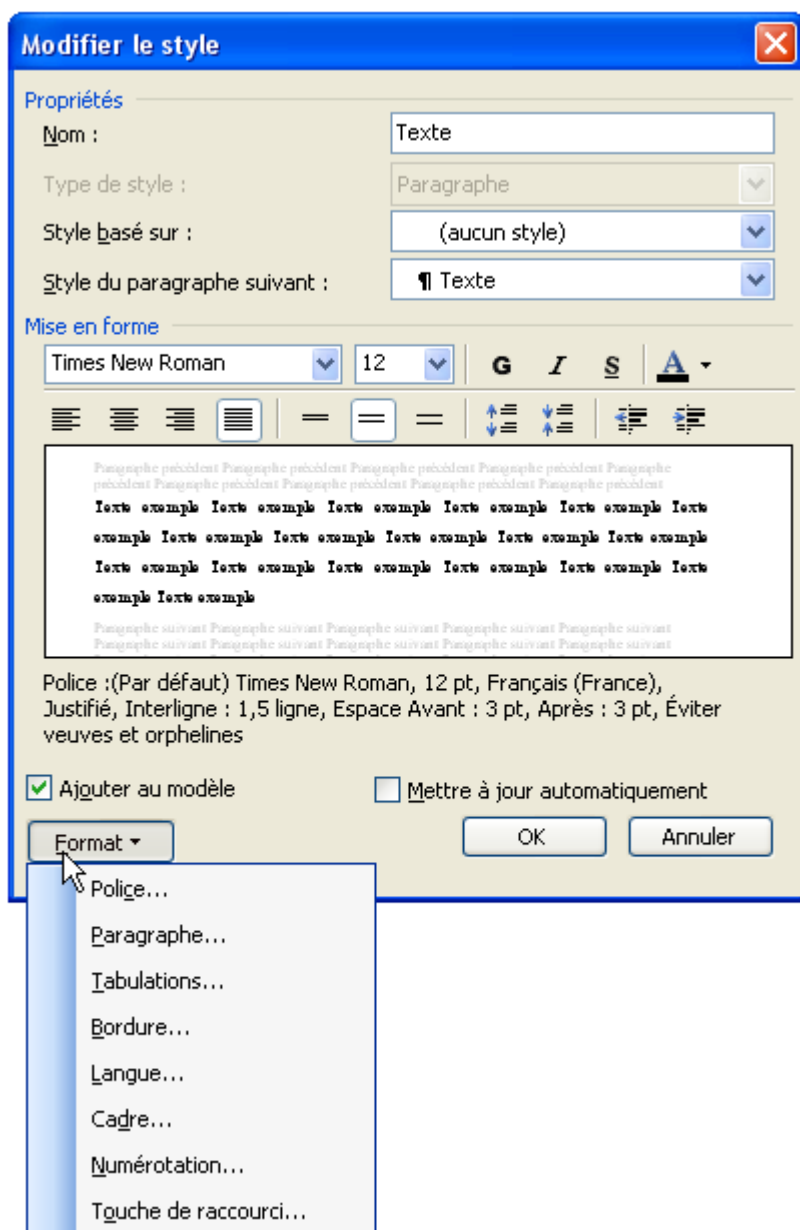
Modifier le style

Propriétés

Nom : Texte

Type de style : Paragraphe

Style basé sur : (aucun style)

Style du paragraphe suivant : ¶ Texte

Mise en forme

Times New Roman 12 G I S A

Paragraphe précédent Paragraphe précédent Paragraphe précédent Paragraphe précédent Paragraphe précédent Paragraphe précédent

Texte exemple Texte exemple Texte exemple Texte exemple Texte exemple Texte exemple Texte exemple Texte exemple Texte exemple Texte exemple Texte exemple Texte exemple Texte exemple Texte exemple Texte exemple Texte exemple Texte exemple Texte exemple Texte exemple

Paragraphe suivant Paragraphe suivant Paragraphe suivant Paragraphe suivant Paragraphe suivant Paragraphe suivant Paragraphe suivant Paragraphe suivant Paragraphe suivant Paragraphe suivant

Police :(Par défaut) Times New Roman, 12 pt, Français (France), Justifié, Interligne : 1,5 ligne, Espace Avant : 3 pt, Après : 3 pt, Éviter veuves et orphelines

Ajouter au modèle

Mettre à jour automatiquement

Format

OK

Annuler

Police...

Paragraphe...

Tabulations...

Bordure...

Langue...

Cadre...

Numérotation...

Touche de raccourci...